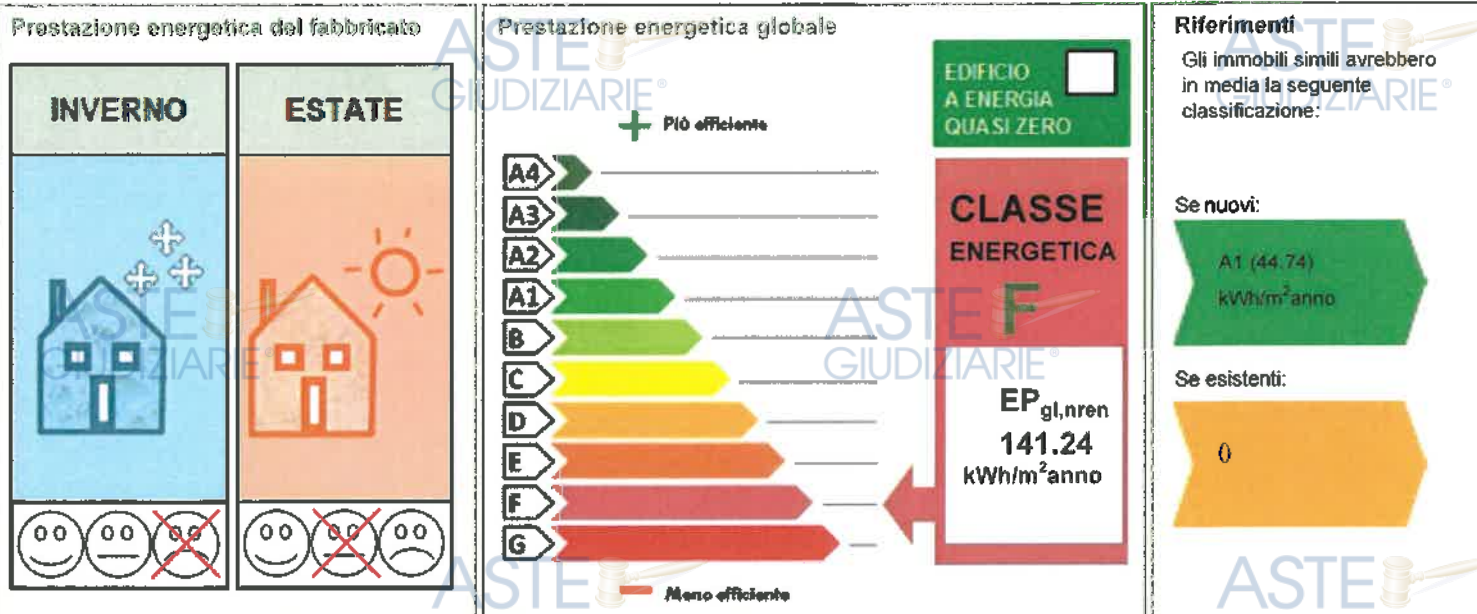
Prestazione energetica del fabbricato

INVERNO

ESTATE

Prestazione energetica globale

Più efficiente

A4
A3
A2
A1
B
C
D
E
F
G

Meno efficiente

EDIFICIO A ENERGIA QUASI ZERO

CLASSE ENERGETICA

F

$EP_{gl,nren}$
141.24
kWh/m$^2$anno

Riferimenti
Gli immobili simili avrebbero in media la seguente classificazione:

Se nuovi:

A1 (44.74) kWh/m$^2$anno

Se esistenti:

0

ASTE GIUDIZIARIE®
ASTE GIUDIZIARIE®
ASTE GIUDIZIARIE®
ASTE GIUDIZIARIE®
ASTE
ASTE